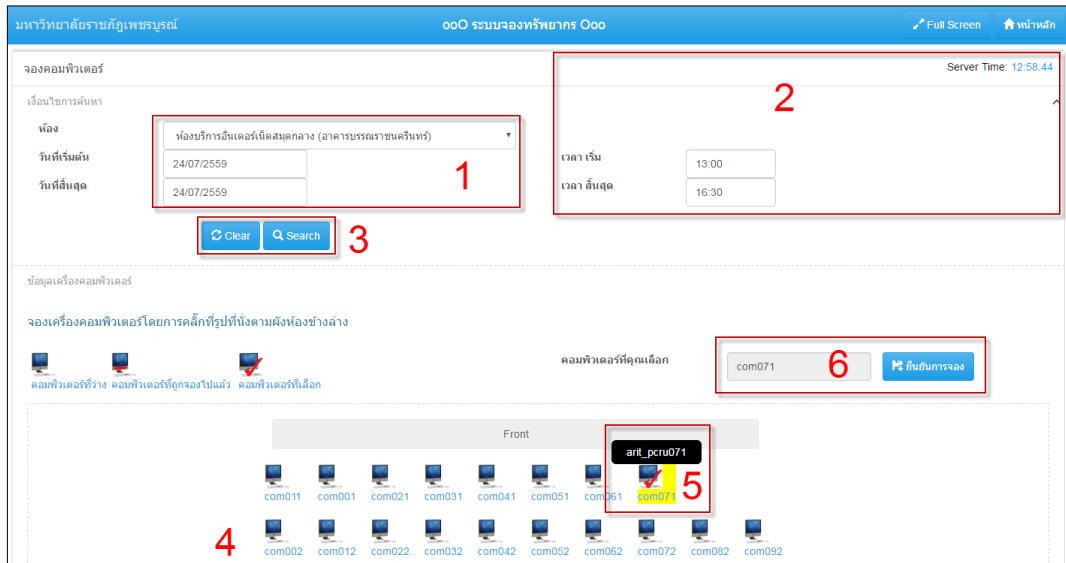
มหาวิทยาลัยราชภัฏเพชรบูรณ์

ooO ระบบจองทรัพยากร Ooo

Full Screen

หน้าหลัก

จองคอมพิวเตอร์

Server Time: 12:58:44

2

เงื่อนไขการค้นหา

ห้อง

ห้องบริการอินเตอร์เน็ตสมุดกลาง (อาคารบรรณราชนครินทร์)

วันที่เริ่มต้น

24/07/2559

วันที่สิ้นสุด

24/07/2559

1

เวลา เริ่ม

13:00

เวลา สิ้นสุด

16:30

Clear

Search

3

ข้อมูลเครื่องคอมพิวเตอร์

จองเครื่องคอมพิวเตอร์โดยการคลิ๊กที่รูปที่นั่งตามผังห้องข้างล่าง

คอมพิวเตอร์ที่ว่าง

คอมพิวเตอร์ที่ถูกจองไปแล้ว

คอมพิวเตอร์ที่เลือก

คอมพิวเตอร์ที่คุณเลือก

com071

6

ยืนยันการจอง

Front

arit_pcru071

com011 com001 com021 com031 com041 com051 com061 com071

5

4

com002 com012 com022 com032 com042 com052 com062 com072 com082 com092